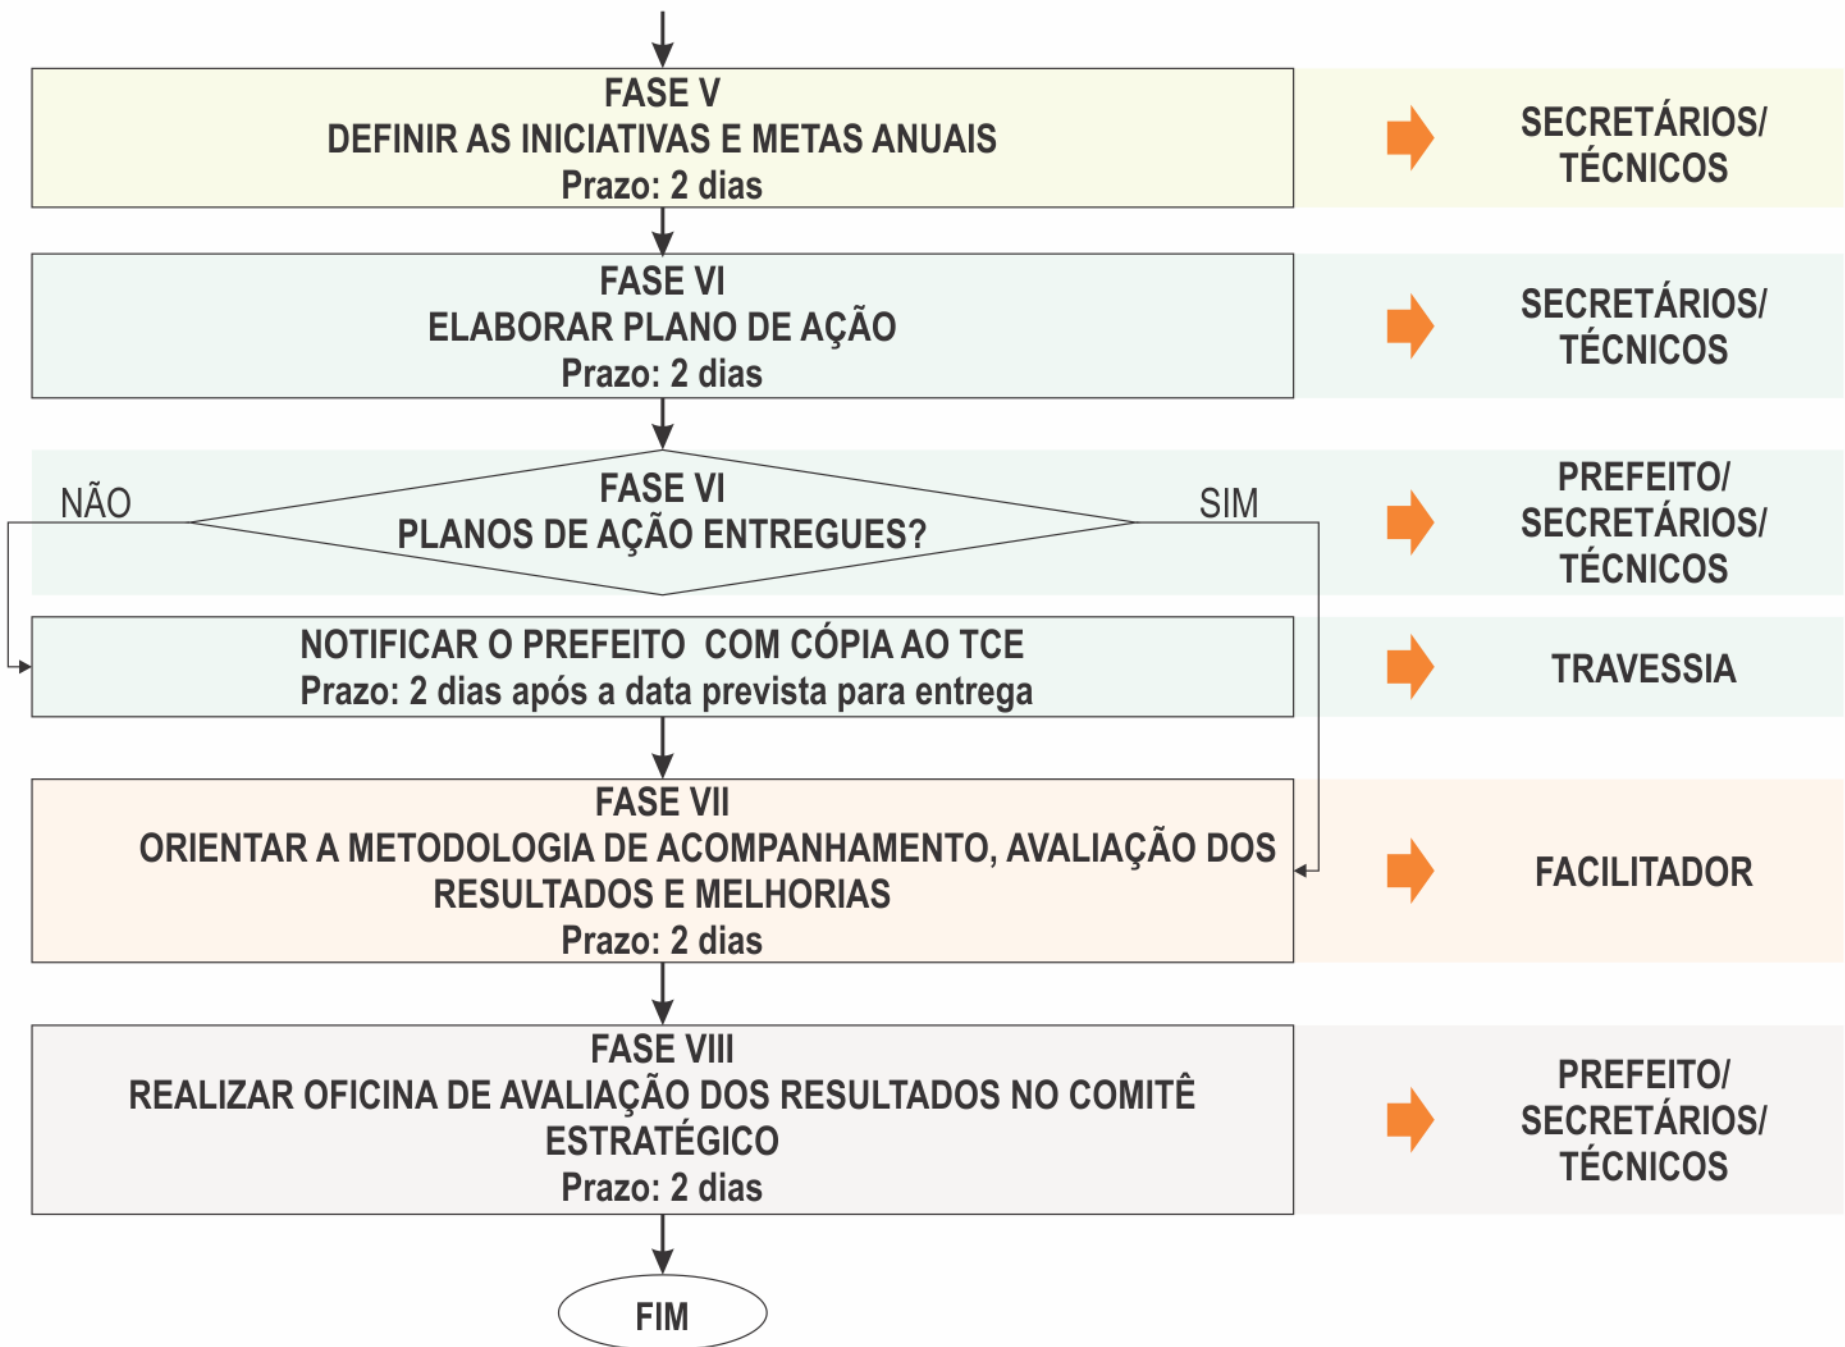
FASE V
DEFINIR AS INICIATIVAS E METAS ANUAIS
Prazo: 2 dias

SECRETÁRIOS/
TÉCNICOS

FASE VI
ELABORAR PLANO DE AÇÃO
Prazo: 2 dias

SECRETÁRIOS/
TÉCNICOS

NÃO

FASE VI
PLANOS DE AÇÃO ENTREGUES?

SIM

PREFEITO/
SECRETÁRIOS/
TÉCNICOS

NOTIFICAR O PREFEITO COM CÓPIA AO TCE
Prazo: 2 dias após a data prevista para entrega

TRAVESSIA

FASE VII
ORIENTAR A METODOLOGIA DE ACOMPANHAMENTO, AVALIAÇÃO DOS RESULTADOS E MELHORIAS
Prazo: 2 dias

FACILITADOR

FASE VIII
REALIZAR OFICINA DE AVALIAÇÃO DOS RESULTADOS NO COMITÊ ESTRATÉGICO
Prazo: 2 dias

PREFEITO/
SECRETÁRIOS/
TÉCNICOS

FIM